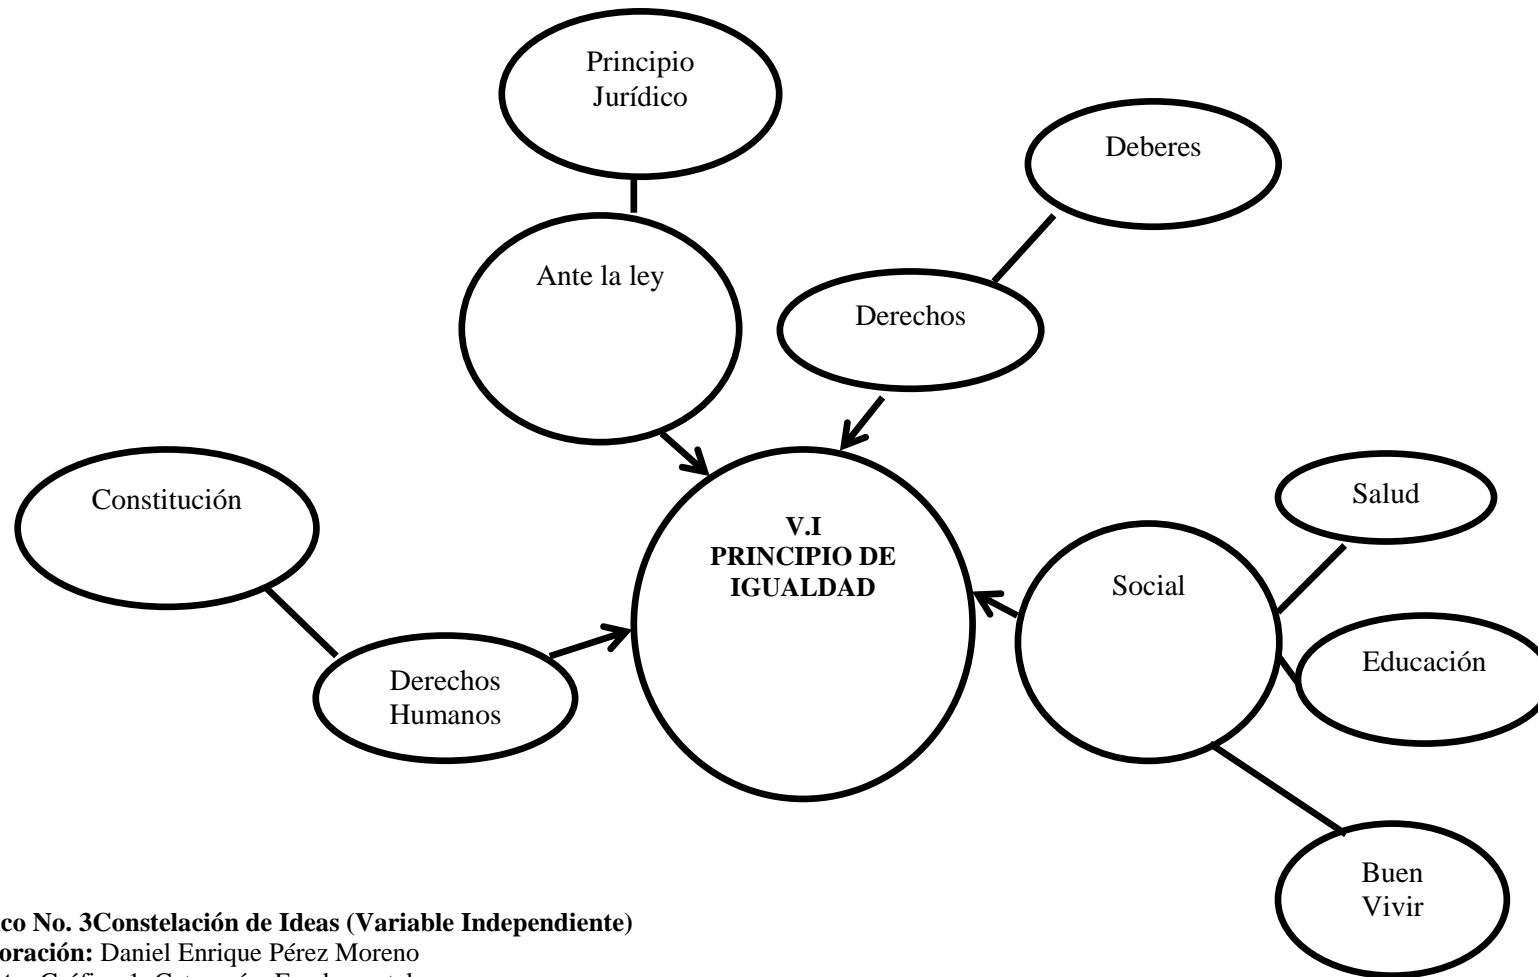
Principio Jurídico

Deberes

Ante la ley

Derechos

Constitución

V.I
PRINCIPIO DE IGUALDAD

Salud

Social

Educación

Derechos Humanos

Buen Vivir

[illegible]co No. 3Constelación de Ideas (Variable Independiente)
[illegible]oración: Daniel Enrique Pérez Moreno
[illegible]